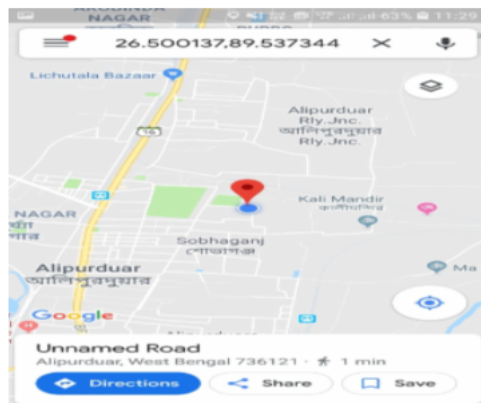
NAGAR
63% 11:29

26.500137,89.537344

Lichutala Bazaar

16

Alipurduar Rly.Jnc.
আলিপুরদুয়ার Rly.Jnc.

Kali Mandir
কালী মন্দির

NAGAR

Sobhaganj
শোভাগঞ্জ

Alipurduar
আলিপুরদুয়ার

Ma

Google

Unnamed Road
Alipurduar, West Bengal 736121 · 1 min

Directions
Share
Save